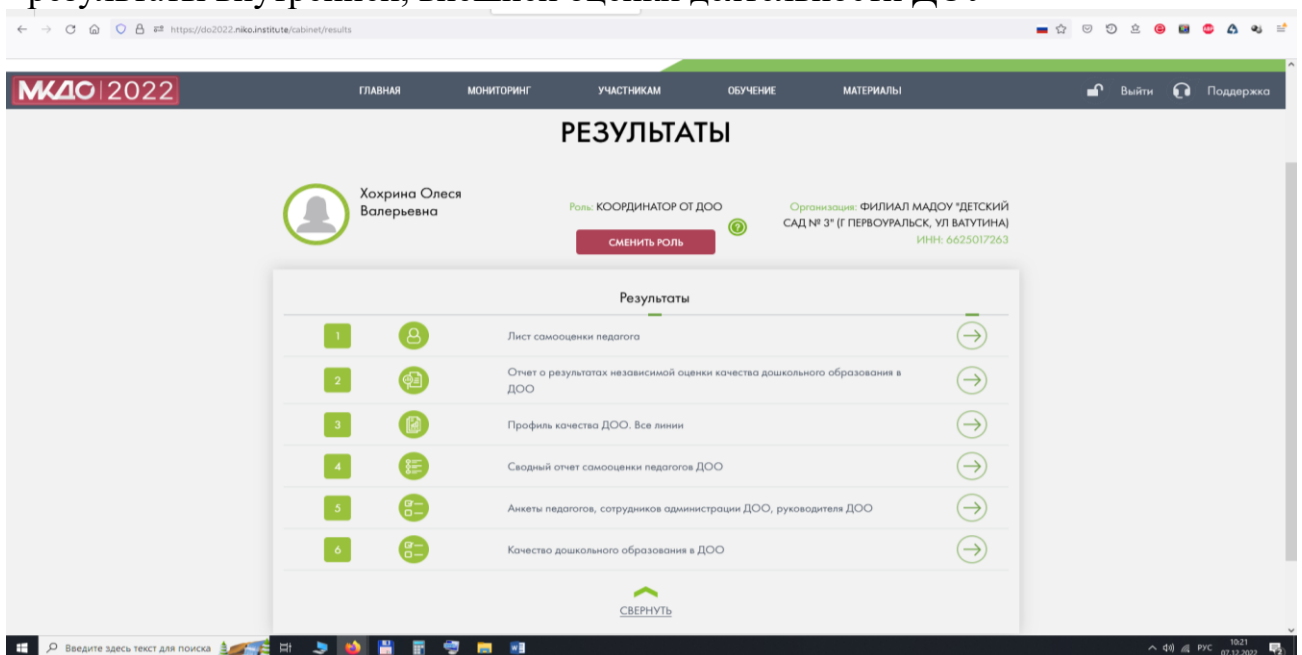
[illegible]

https://do2022.niko.institute/cabinet/results

МКДО 2022

ГЛАВНАЯ МОНИТОРИНГ УЧАСТНИКАМ ОБУЧЕНИЕ МАТЕРИАЛЫ

Выйти Поддержка

РЕЗУЛЬТАТЫ

Хохрина Олеся Валерьевна

Роль: КООРДИНАТОР ОТ ДОО

СМЕНИТЬ РОЛЬ

Организация: ФИЛИАЛ МАДОУ "ДЕТСКИЙ САД № 3" (Г ПЕРВОУРАЛЬСК, УЛ ВАТУТИНА)

ИНН: 6625017263

Результаты

1 Лист самооценки педагога

2 Отчет о результатах независимой оценки качества дошкольного образования в ДОО

3 Профиль качества ДОО. Все линии

4 Сводный отчет самооценки педагогов ДОО

5 Анкеты педагогов, сотрудников администрации ДОО, руководителя ДОО

6 Качество дошкольного образования в ДОО

СВЕРНУТЬ

Введите здесь текст для поиска

РУС 10:21 07.12.2022